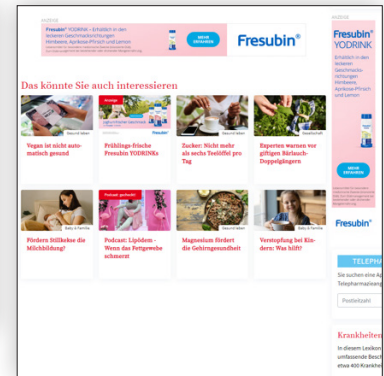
ANZEIGE

Fresubin® YODRINK – Erhältlich in den leckeren Geschmacksrichtungen Himbeere, Aprikose-Pfirsich und Lemon

MEHR ERFAHREN

Fresubin®

Das könnte Sie auch interessieren

Gesund leben

Vegan ist nicht automatisch gesund

Anzeige

Fresubin

Frühlings-frische Fresubin YODRINKs

Gesund leben

Zucker: Nicht mehr als sechs Teelöffel pro Tag

Gesellschaft

Experten warnen vor giftigen Bärlauch-Doppelgängern

Baby & Familie

Fördern Stillkekse die Milchbildung?

Podcast gefragt

Podcast: Lipödem - Wenn das Fettgewebe schmerzt

Gesund leben

Magnesium fördert die Gehirngesundheit

Baby & Familie

Verstopfung bei Kindern: Was hilft?

ANZEIGE

Fresubin® YODRINK

Erhältlich in den leckeren Geschmacksrichtungen Himbeere, Aprikose-Pfirsich und Lemon

MEHR ERFAHREN

Fresubin®

TELE

Sie suchen eine Ap
Telepharmazieang

Postleitzahl

Krankheiten

In diesem Lexikon
umfassende Besch
etwa 400 Krankhe